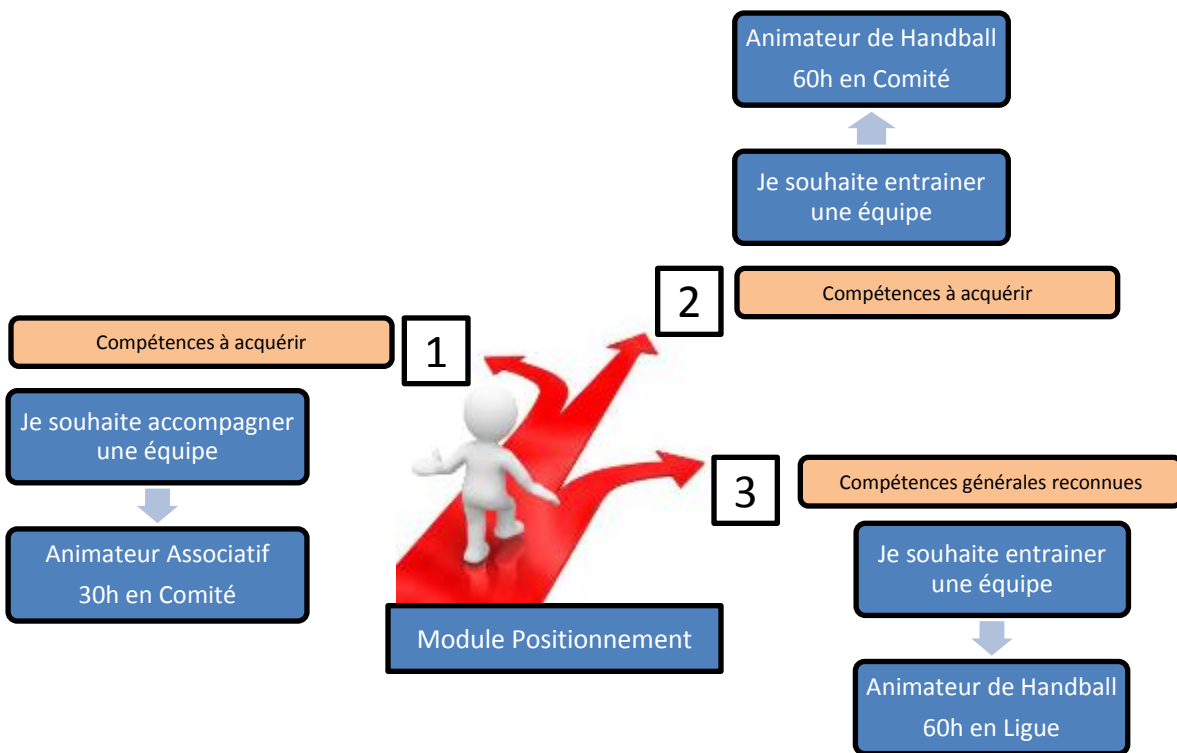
Animateur de Handball
60h en Comité

Je souhaite entrainer une équipe

2

Compétences à acquérir

Compétences à acquérir

1

Je souhaite accompagner une équipe

Animateur Associatif
30h en Comité

3

Compétences générales reconnues

Je souhaite entrainer une équipe

Module Positionnement

Animateur de Handball
60h en Ligue